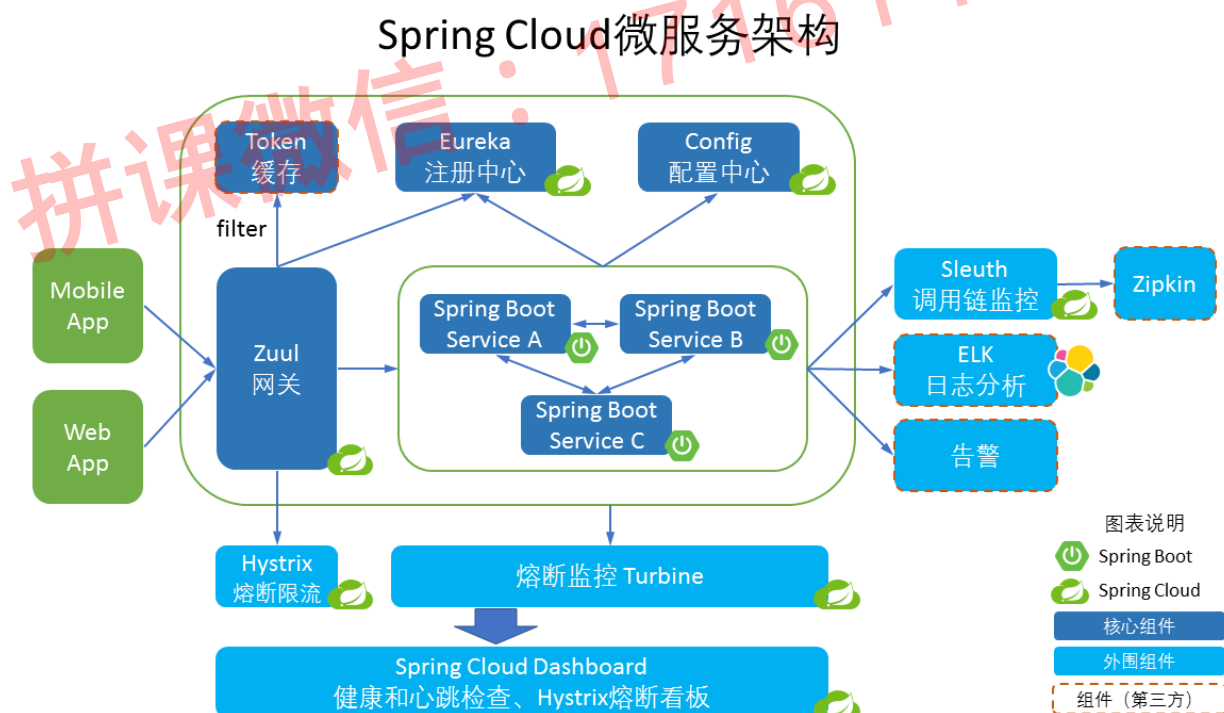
Spring Cloud微服务架构

拼课微信：17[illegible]

Token
缓存

Eureka
注册中心

Config
配置中心

filter

Mobile
App

Web
App

Zuul
网关

Spring Boot
Service A

Spring Boot
Service B

Spring Boot
Service C

Sleuth
调用链监控

Zipkin

ELK
日志分析

告警

Hystrix
熔断限流

熔断监控 Turbine

Spring Cloud Dashboard
健康和心跳检查、Hystrix熔断看板

图表说明
Spring Boot
Spring Cloud
核心组件
外围组件
组件（第三方）